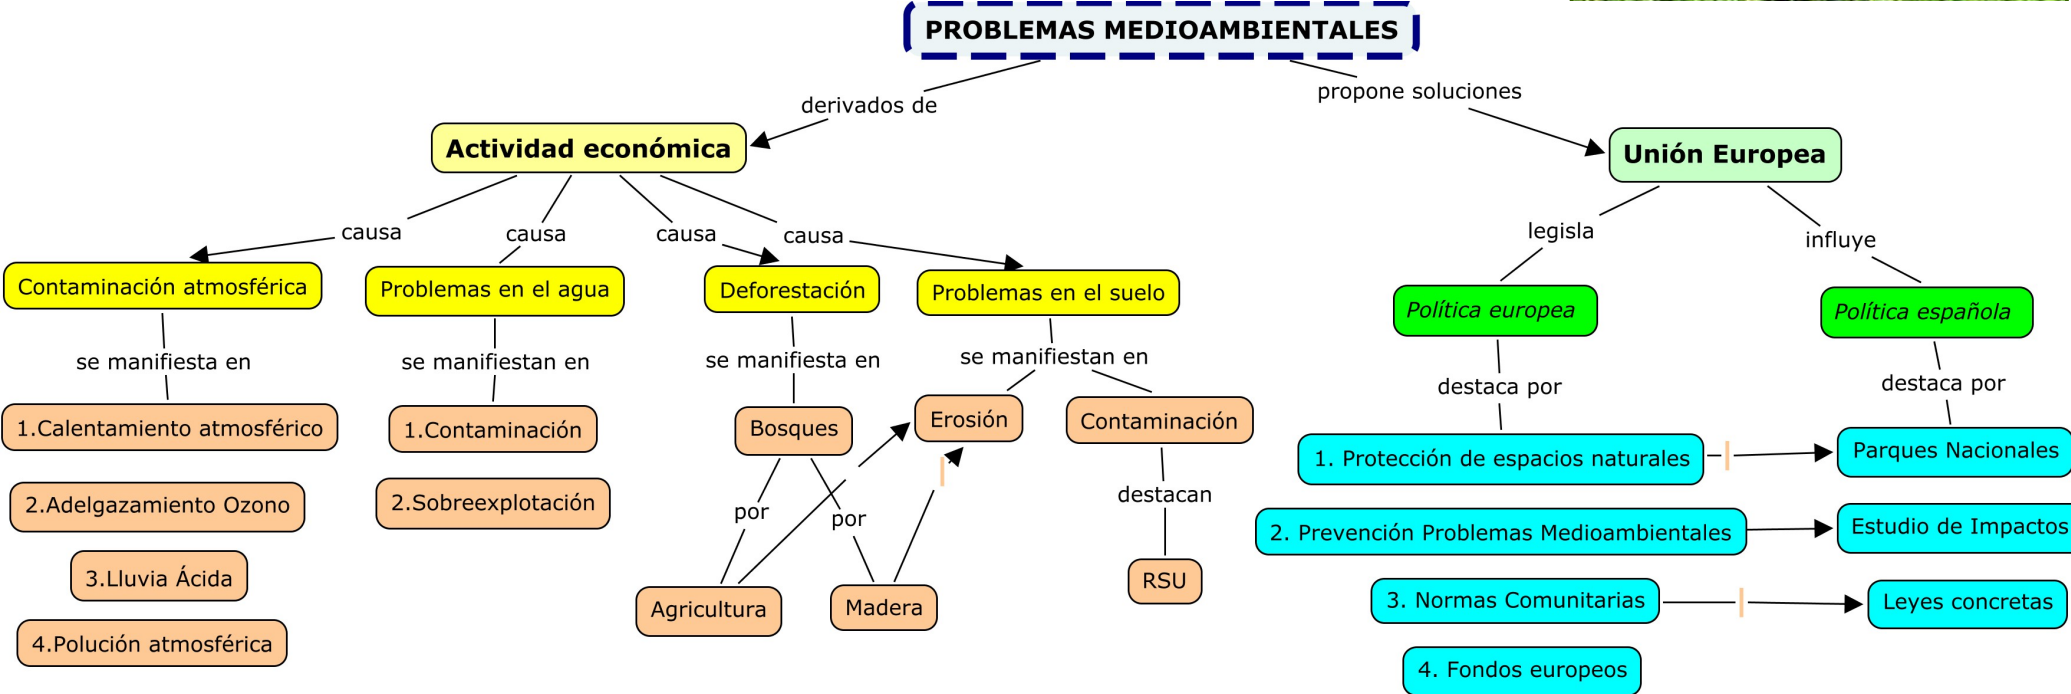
PROBLEMAS MEDIOAMBIENTALES

derivados de

propone soluciones

Actividad económica

Unión Europea

causa

causa

causa

causa

legisla

influye

Contaminación atmosférica

Problemas en el agua

Deforestación

Problemas en el suelo

Política europea

Política española

se manifiesta en

se manifiestan en

se manifiesta en

se manifiestan en

destaca por

destaca por

1.Calentamiento atmosférico

1.Contaminación

Bosques

Erosión

Contaminación

1. Protección de espacios naturales

Parques Nacionales

2.Adelgazamiento Ozono

2.Sobreexplotación

por

por

destacan

2. Prevención Problemas Medioambientales

Estudio de Impactos

3.Lluvia Ácida

3. Normas Comunitarias

Leyes concretas

Agricultura

Madera

RSU

4.Polución atmosférica

4. Fondos europeos